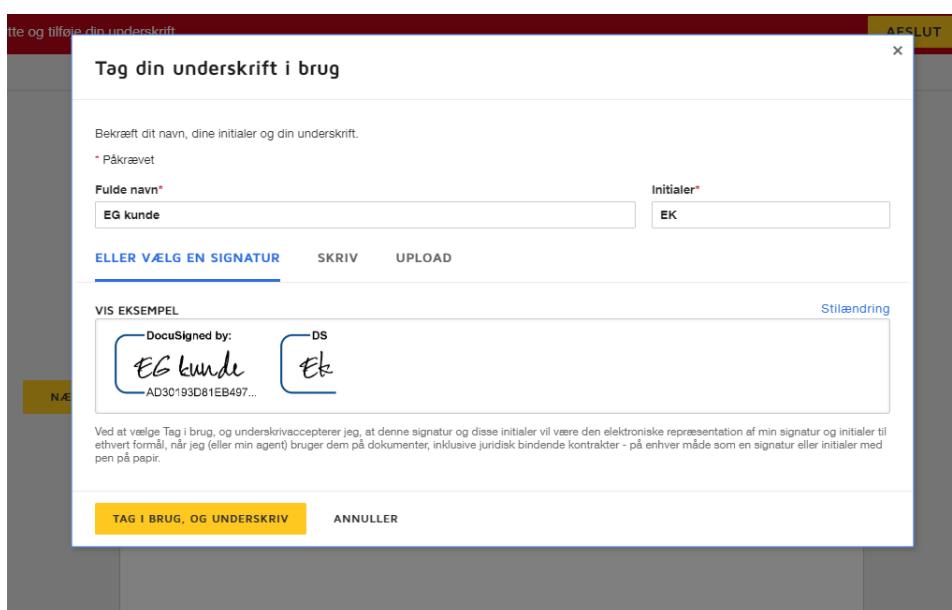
tte og tilføje din underskrift

AFSLUT

NÆ

×

Tag din underskrift i brug

Bekræft dit navn, dine initialer og din underskrift.

* Påkrævet

Fulde navn*

EG kunde

Initialer*

EK

ELLER VÆLG EN SIGNATUR

SKRIV

UPLOAD

VIS EKSEMPEL

Stilændring

DocuSigned by:

EG kunde

AD30193D81EB497...

DS

Ek

Ved at vælge Tag i brug, og underskrivaccepterer jeg, at denne signatur og disse initialer vil være den elektroniske repræsentation af min signatur og initialer til ethvert formål, når jeg (eller min agent) bruger dem på dokumenter, inklusive juridisk bindende kontrakter - på enhver måde som en signatur eller initialer med pen på papir.

TAG I BRUG, OG UNDERSKRIV

ANNULLER